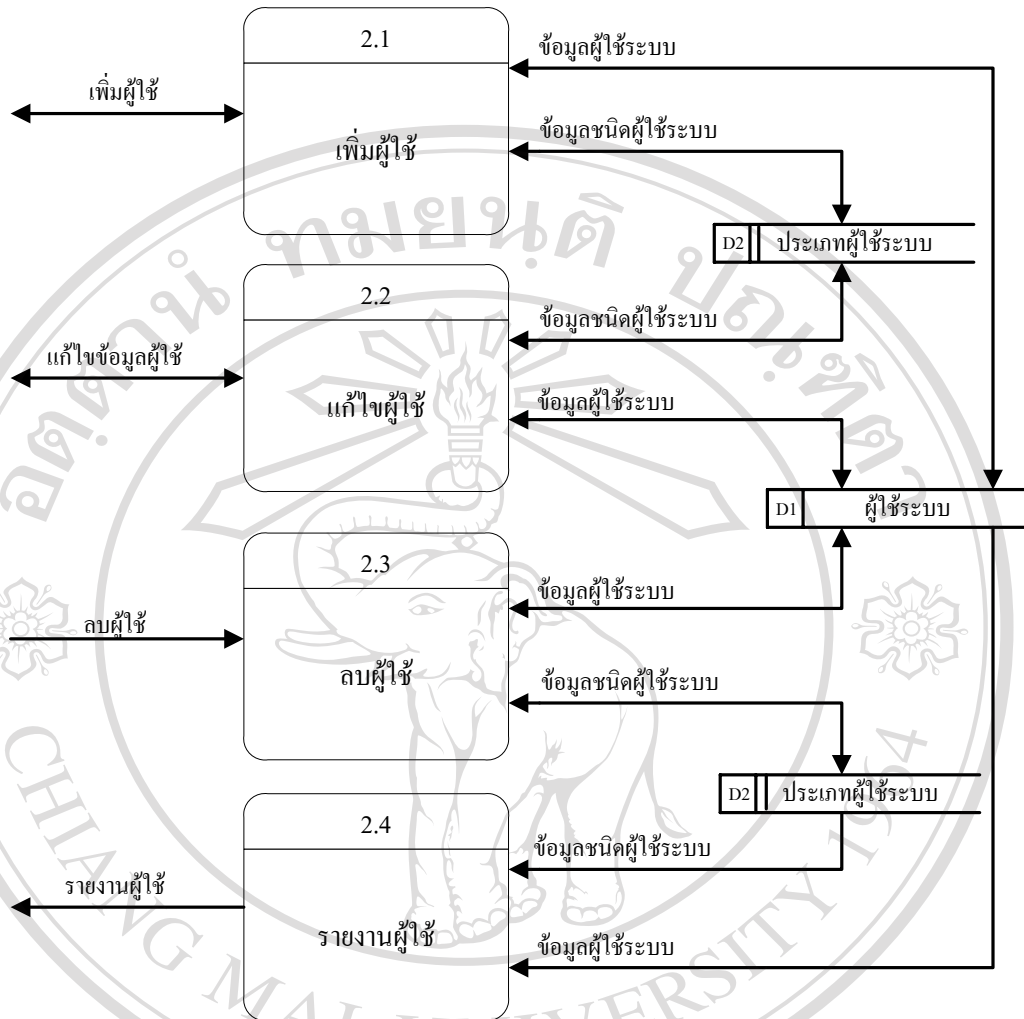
เพิ่มผู้ใช้

2.1

เพิ่มผู้ใช้

ข้อมูลผู้ใช้ระบบ

ข้อมูลชนิดผู้ใช้ระบบ

D2 ประเภทผู้ใช้ระบบ

แก้ไขข้อมูลผู้ใช้

2.2

แก้ไขผู้ใช้

ข้อมูลชนิดผู้ใช้ระบบ

ข้อมูลผู้ใช้ระบบ

D1 ผู้ใช้ระบบ

ลบผู้ใช้

2.3

ลบผู้ใช้

ข้อมูลผู้ใช้ระบบ

ข้อมูลชนิดผู้ใช้ระบบ

D2 ประเภทผู้ใช้ระบบ

รายงานผู้ใช้

2.4

รายงานผู้ใช้

ข้อมูลชนิดผู้ใช้ระบบ

ข้อมูลผู้ใช้ระบบ

ลิขสิทธิ์มหาวิทยาลัยเชียงใหม่

CHIANG MAI UNIVERSITY

1964